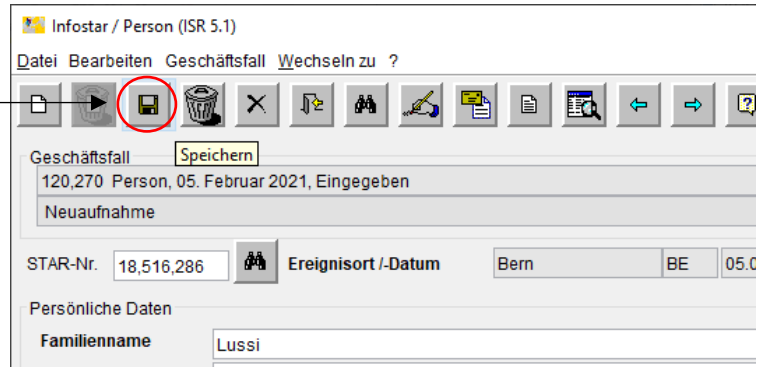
Infostar / Person (ISR 5.1)

Datei Bearbeiten Geschäftsfall Wechseln zu ?

Speichern

Geschäftsfall

120,270 Person, 05. Februar 2021, Eingegeben

Neuaufnahme

STAR-Nr. 18,516,286

Ereignisort /-Datum

Bern

BE

05.0

Persönliche Daten

Familienname

Lussi